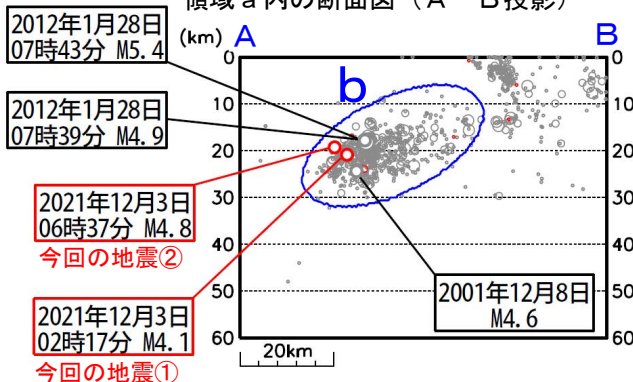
領域a内の断面図（A－B投影）

(km) A B

2012年1月28日 07時43分 M5.4

2012年1月28日 07時39分 M4.9

2021年12月3日 06時37分 M4.8
今回の地震②

2021年12月3日 02時17分 M4.1
今回の地震①

2001年12月8日 M4.6

b

0 10 20 30 40 50 60

0 10 20 30 40 50 60

20km